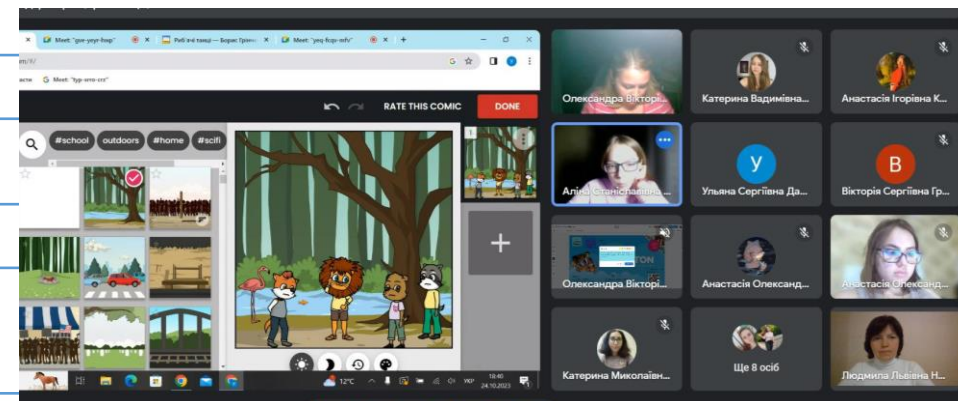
Meet: "gor-yeyr-hop" ×
Риб'ячі танці — Борис Грінч ×
Meet: "yeq-fcqo-mfr" ×
+
G Meet: "typ-xrro-ccr"
RATE THIS COMIC
DONE
#school
outdoors
#home
#scifi
1
+
12°C
УКР
18:40
24.10.2023
Олександра Вікторі...
Катерина Вадимівна...
Анастасія Ігорівна К...
Аліна Станіславна ...
У
Ульяна Сергіївна Да...
В
Вікторія Сергіївна Гр...
Олександра Вікторі...
Анастасія Олександ...
Анастасія Олександ...
Катерина Миколаївн...
Ще 8 осіб
Людмила Львівна Н...